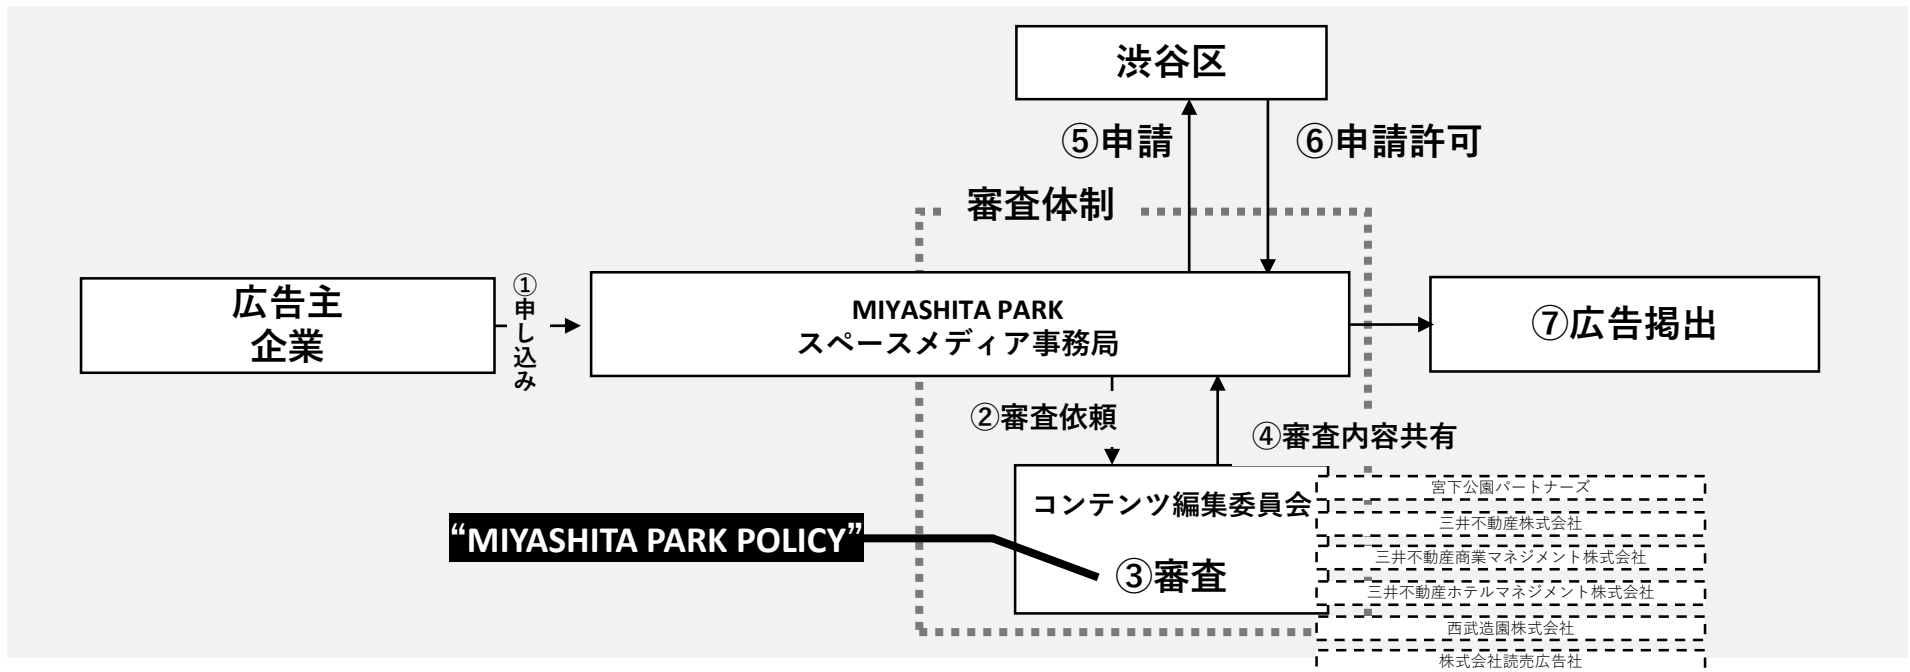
渋谷区

⑤申請

⑥申請許可

審査体制

広告主
企業

①
申し込み

MIYASHITA PARK
スペースメディア事務局

⑦広告掲出

②審査依頼

④審査内容共有

コンテンツ編集委員会

③審査

“MIYASHITA PARK POLICY”

宮下公園パートナーズ
三井不動産株式会社
三井不動産商業マネジメント株式会社
三井不動産ホテルマネジメント株式会社
西武造園株式会社
株式会社読売広告社